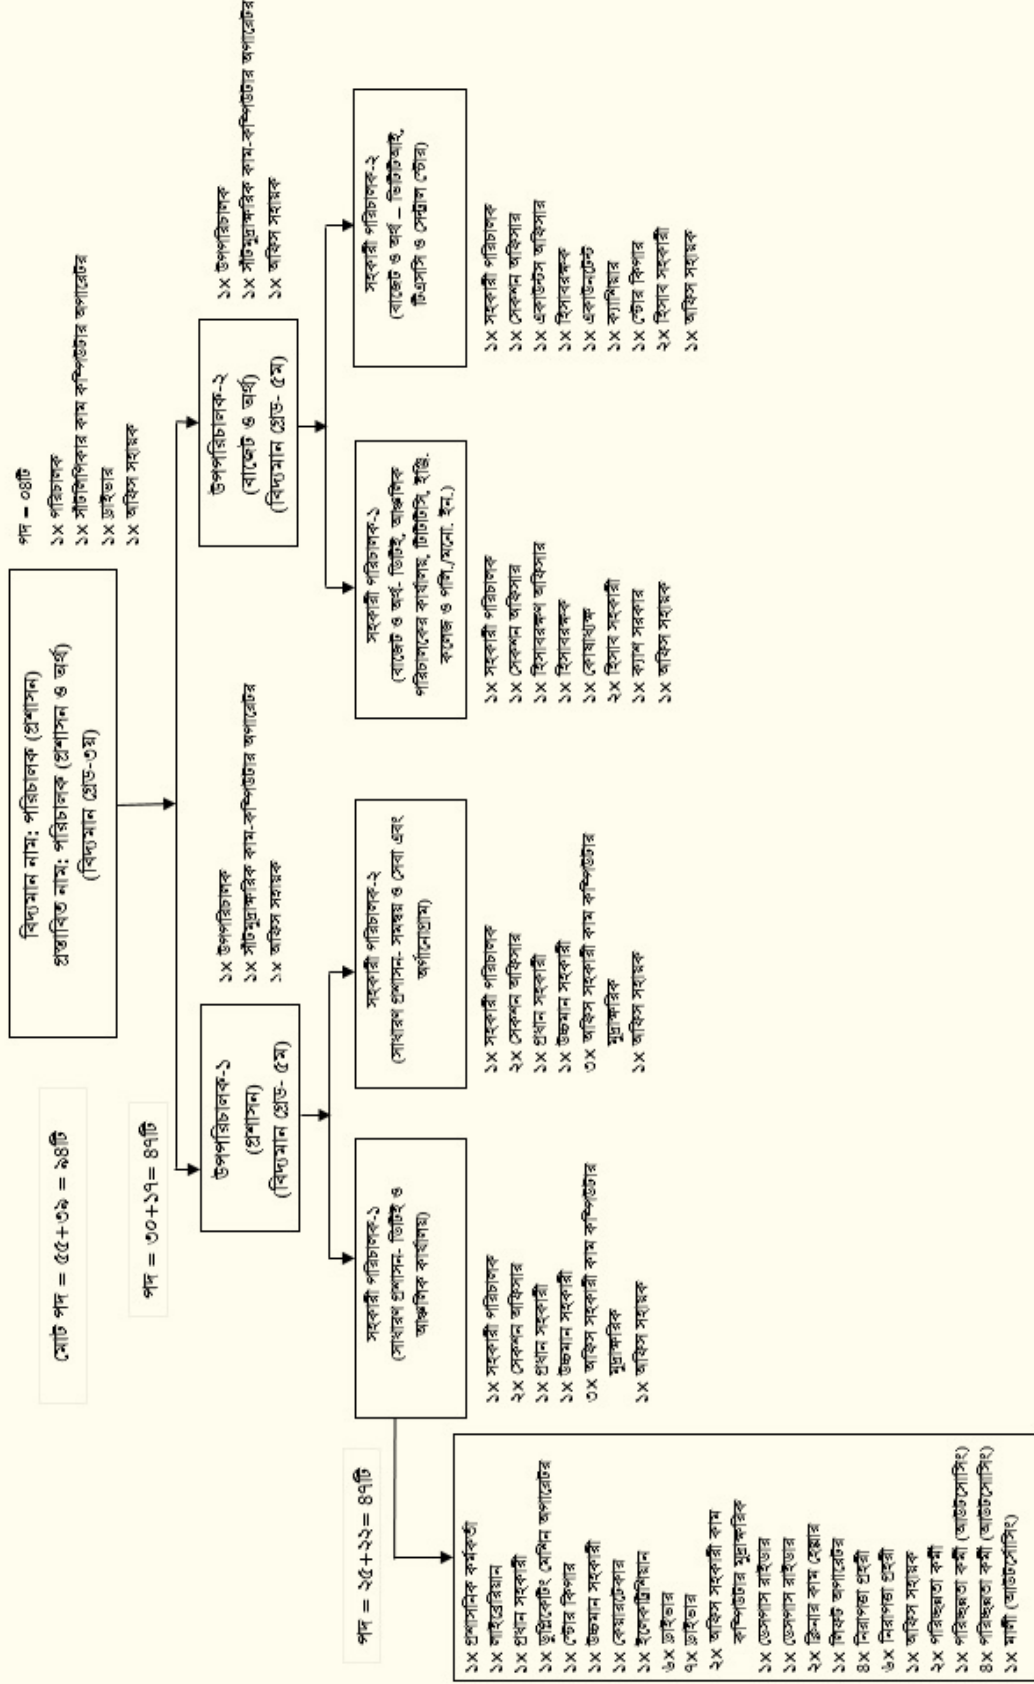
মোট পদ = ৫৫+৩৬ = ৯১টি

বিদ্যমান নাম: পরিচালক (প্রশাসন)
প্রস্তাবিত নাম: পরিচালক (প্রশাসন ও অর্থ)
(বিদ্যমান গ্রেড-৩য়)

পদ – ০৪টি
১x পরিচালক
১x সাঁটমুদ্রাক্ষরিক কাম কম্পিউটার অপারেটর
১x ড্রাইভার
১x অফিস সহায়ক

পদ = ৩০+১৭ = ৪৭টি

উপপরিচালক-১
(প্রশাসন)
(বিদ্যমান গ্রেড- ৫ম)

১x উপপরিচালক
১x সাঁটমুদ্রাক্ষরিক কাম-কম্পিউটার অপারেটর
১x অফিস সহায়ক

উপপরিচালক-২
(বাজেট ও অর্থ)
(বিদ্যমান গ্রেড- ৫ম)

১x উপপরিচালক
১x সাঁটমুদ্রাক্ষরিক কাম-কম্পিউটার অপারেটর
১x অফিস সহায়ক

সহকারী পরিচালক-১
(সাধারণ প্রশাসন- তিতিং ও আঞ্চলিক কার্যালয়)

১x সহকারী পরিচালক
২x সেকশন অফিসার
১x প্রধান সহকারী
১x উচ্চমান সহকারী
৩x অফিস সহকারী কাম কম্পিউটার মুদ্রাক্ষরিক
১x অফিস সহায়ক

সহকারী পরিচালক-২
(সাধারণ প্রশাসন- সমন্বয় ও সেবা এবং অর্গানোগ্রাম)

১x সহকারী পরিচালক
২x সেকশন অফিসার
১x প্রধান সহকারী
১x উচ্চমান সহকারী
৩x অফিস সহকারী কাম কম্পিউটার মুদ্রাক্ষরিক
১x অফিস সহায়ক

সহকারী পরিচালক-১
(বাজেট ও অর্থ- তিতিং, আঞ্চলিক পরিচালকের কার্যালয়, টিটিসি, ইঞ্জি. কলেজ ও পলি./মেরি. ইন.)

১x সহকারী পরিচালক
১x সেকশন অফিসার
১x হিসাবরক্ষণ অফিসার
১x হিসাবরক্ষক
১x কোষাধ্যক্ষ
২x হিসাব সহকারী
১x ক্যাশ সরকার
১x অফিস সহায়ক

সহকারী পরিচালক-২
(বাজেট ও অর্থ _ ডিজিটাইজ, টিএসসি ও সেন্ট্রাল স্টোর)

১x সহকারী পরিচালক
১x সেকশন অফিসার
১x একাউন্টস অফিসার
১x হিসাবরক্ষক
১x একাউন্ট্যান্ট
১x ক্যাশিয়ার
১x স্টোর কিপার
২x হিসাব সহকারী
১x অফিস সহায়ক

পদ = ২৫+২২= ৪৭টি

১x প্রশাসনিক কর্মকর্তা
১x লাইব্রেরিয়ান
১x প্রধান সহকারী
১x ডুপ্লিকেটিং মেশিন অপারেটর
১x স্টোর কিপার
১x উচ্চমান সহকারী
১x কেয়ারটেকার
১x ইলেকট্রিশিয়ান
৬x ড্রাইভার
৭x ড্রাইভার
২x অফিস সহকারী কাম কম্পিউটার মুদ্রাক্ষরিক
১x টেলিফোন অপারেটর
১x টেলিফোন অপারেটর
২x ক্লিনার কাম মেজার
১x লিফট অপারেটর
৪x নিরাপত্তা প্রহরী
৬x নিরাপত্তা প্রহরী
১x অফিস সহায়ক
২x পরিচ্ছন্নতা কর্মী
১x পরিচ্ছন্নতা কর্মী (আউটসোর্সিং)
৪x পরিচ্ছন্নতা কর্মী (আউটসোর্সিং)
১x মালী (আউটসোর্সিং)